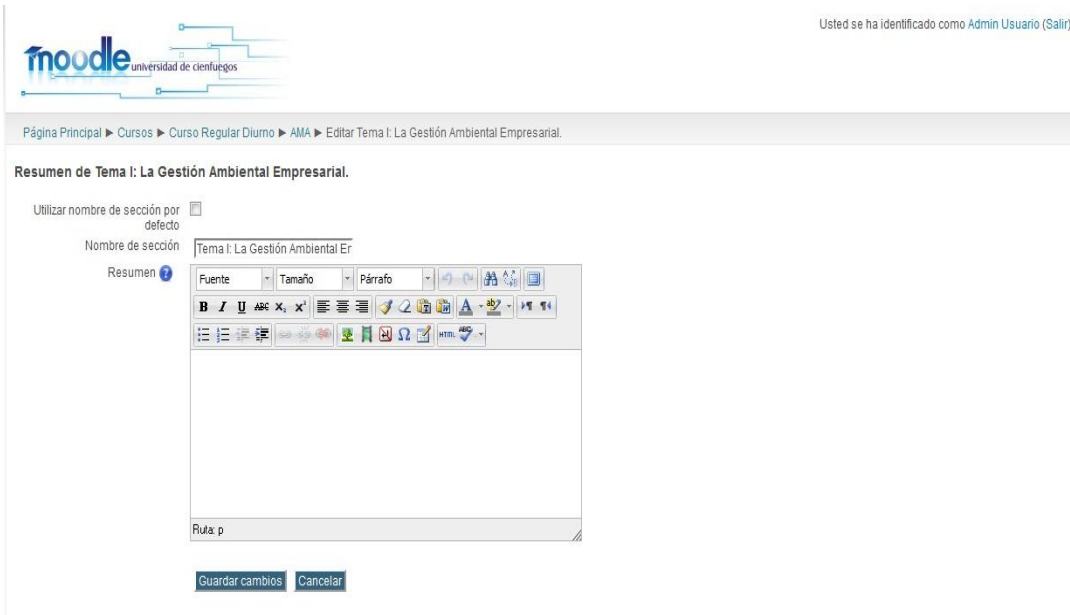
moodle universidad de cienfuegos

Usted se ha identificado como Admin Usuario (Salir)

Página Principal ► Cursos ► Curso Regular Diurno ► AMA ► Editar Tema I: La Gestión Ambiental Empresarial.

Resumen de Tema I: La Gestión Ambiental Empresarial.

Utilizar nombre de sección por defecto

Nombre de sección Tema I: La Gestión Ambiental Er

Resumen

Fuente Tamaño Párrafo

B I U ABC $x_2$ $x^2$

HTML

Ruta: p

Guardar cambios Cancelar